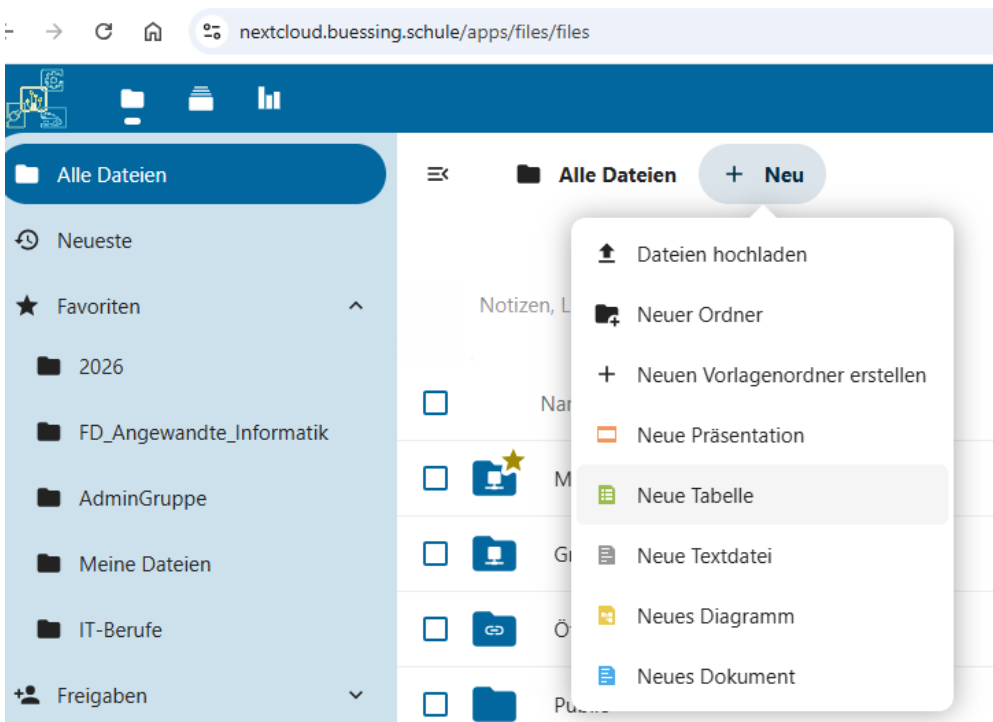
nextcloud.buessing.schule/apps/files/files

Alle Dateien
Neueste
Favoriten
2026
FD_Angewandte_Informatik
AdminGruppe
Meine Dateien
IT-Berufe
Freigaben

Alle Dateien
+ Neu

Notizen, L
Nar
M
G
Ö
Public

Dateien hochladen
Neuer Ordner
Neuen Vorlagenordner erstellen
Neue Präsentation
Neue Tabelle
Neue Textdatei
Neues Diagramm
Neues Dokument